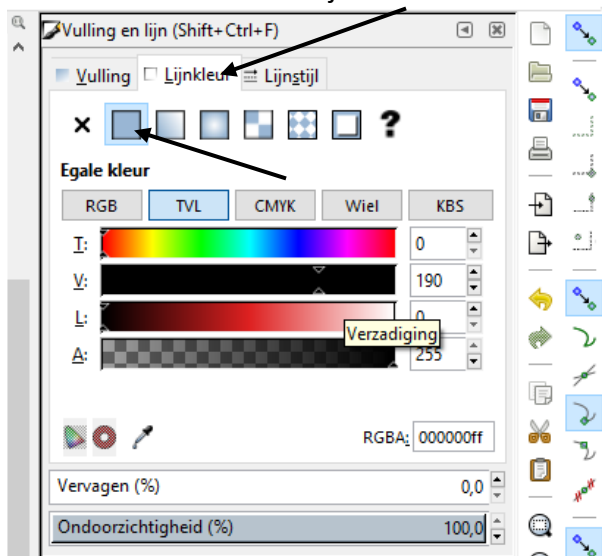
Vulling en lijn (Shift+Ctrl+F)

Vulling
Lijnkleur
Lijnstijl

×
?

Egale kleur

RGB
TVL
CMYK
Wiel
KBS

T: 0
V: 190
L: 0
A: 255

Verzadiging

RGBA: 000000ff

Vervagen (%) 0,0
Ondoorzichtigheid (%) 100,0